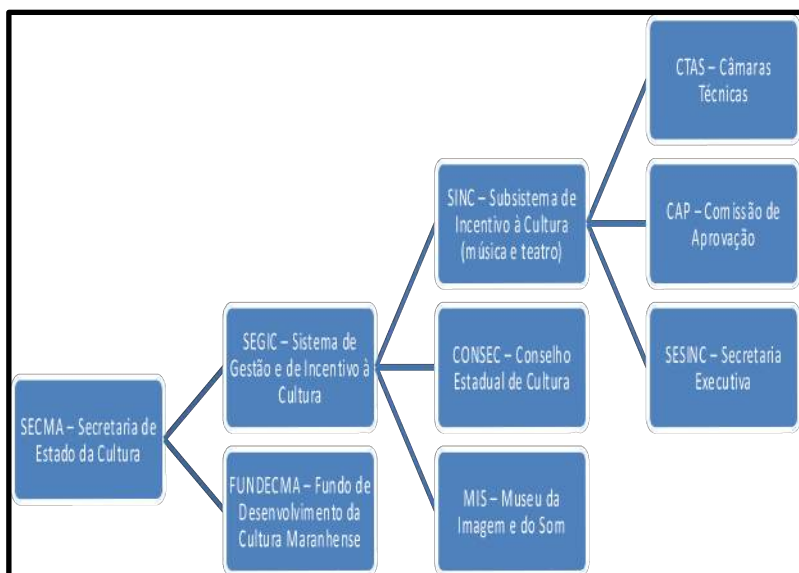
SECMA – Secretaria de Estado da Cultura

SEGIC – Sistema de Gestão e de Incentivo à Cultura

FUNDECMA – Fundo de Desenvolvimento da Cultura Maranhense

SINC – Subsistema de Incentivo à Cultura (música e teatro)

CONSEC – Conselho Estadual de Cultura

MIS – Museu da Imagem e do Som

CTAS – Câmaras Técnicas

CAP – Comissão de Aprovação

SESINC – Secretaria Executiva